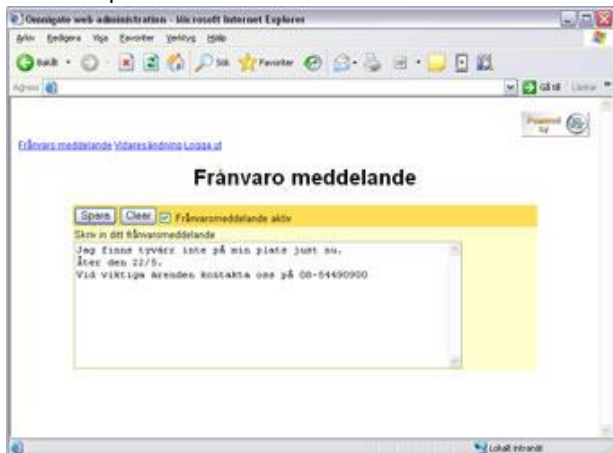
Omnigate web administration - Microsoft Internet Explorer

Arkiv Redigera Visa Favoriter Verktyg Hjälp

Bakåt Sök Favoriter

Adress

Gå till Länkar

Powered by

Frånvaro meddelande Vidaresändning Logga ut

Frånvaro meddelande

Spara Clear Frånvaromeddelande aktiv

Skriv in ditt frånvaromeddelande

Jag finns tyvärr inte på min plats just nu.
Åter den 22/5.
Vid viktiga ärenden kontakta oss på 08-54490900

Lokalt intranät